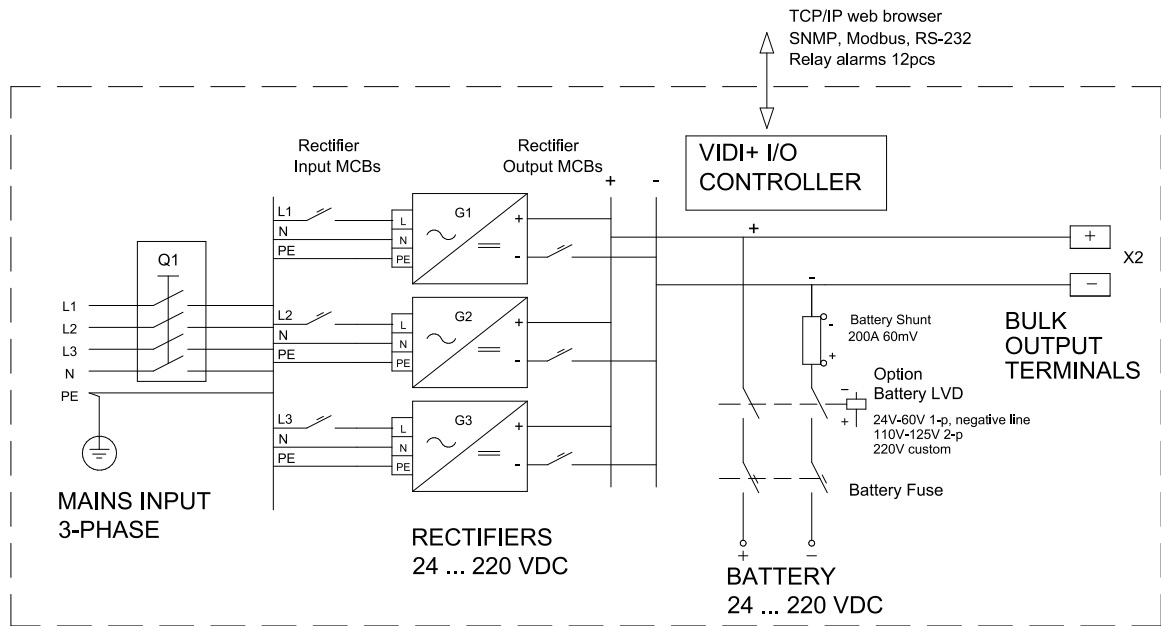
TCP/IP web browser
SNMP, Modbus, RS-232
Relay alarms 12pcs

Rectifier
Input MCBs

Rectifier
Output MCBs

+ -

VIDI+ I/O
CONTROLLER

L1
N
PE
L
N
PE
G1
+
-

+

+

X2

-

-

Q1

L1
L2
L3
N
PE

L2
N
PE
L
N
PE
G2
+
-

Battery Shunt
200A 60mV

BULK
OUTPUT
TERMINALS

Option
Battery LVD

24V-60V 1-p, negative line
110V-125V 2-p
220V custom

L3
N
PE
L
N
PE
G3
+
-

Battery Fuse

MAINS INPUT
3-PHASE

RECTIFIERS
24 ... 220 VDC

+ -

BATTERY
24 ... 220 VDC